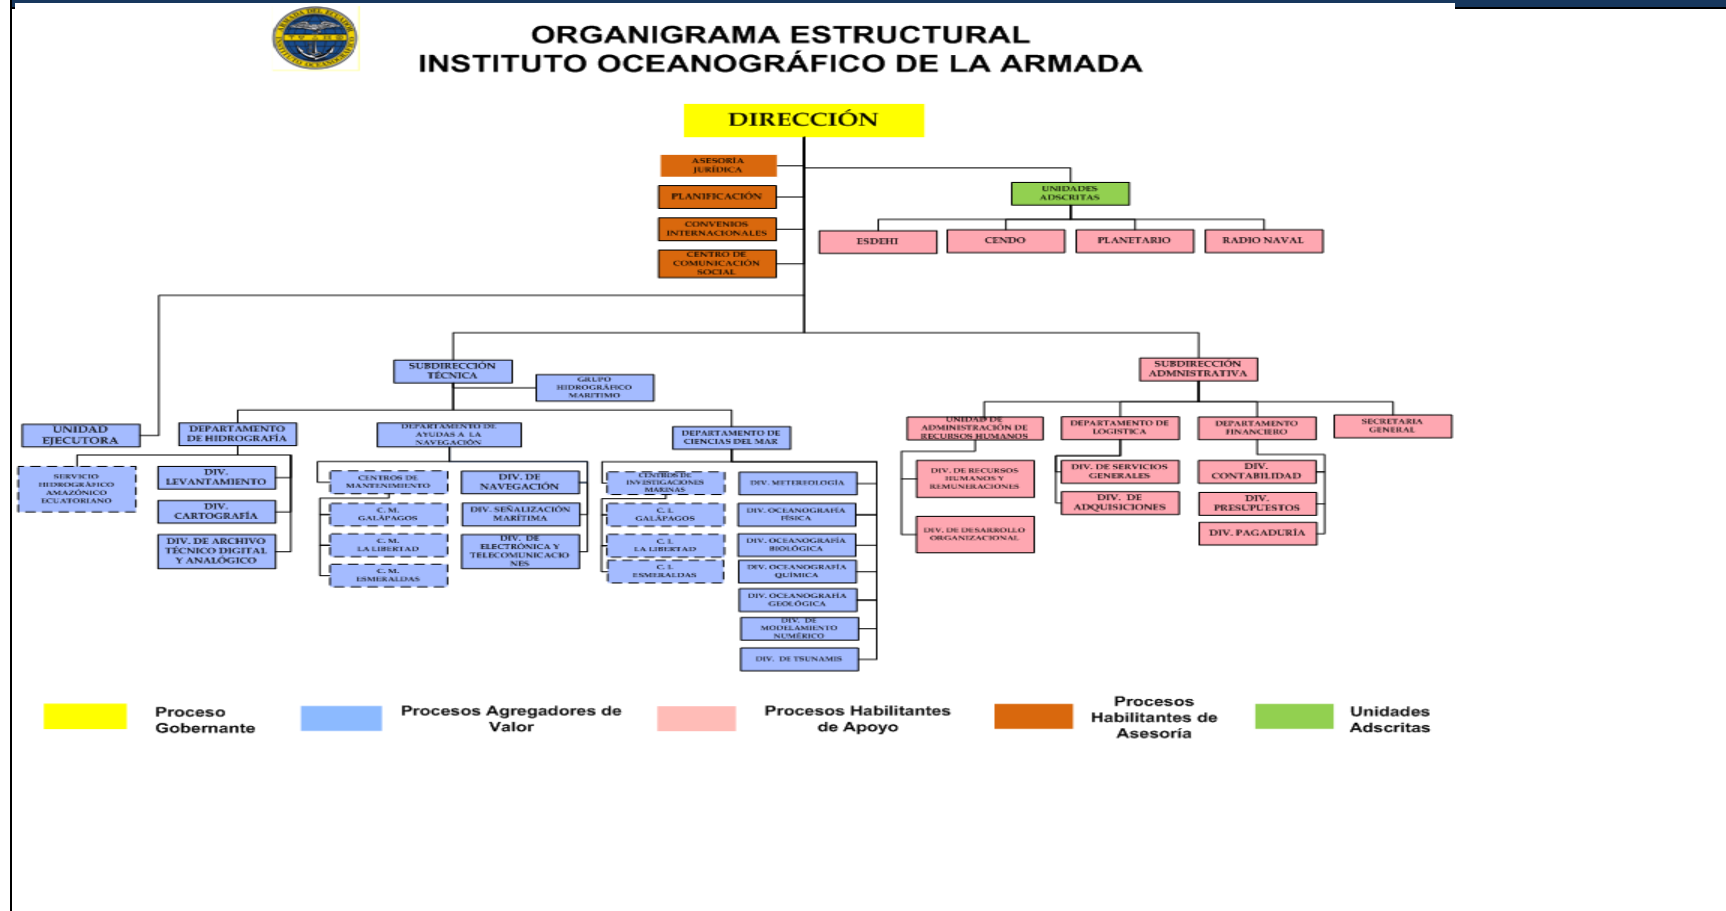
ORGANIGRAMA ESTRUCTURAL
INSTITUTO OCEANOGRÁFICO DE LA ARMADA

DIRECCIÓN

ASESORÍA JURÍDICA
PLANIFICACIÓN
CONVENIOS INTERNACIONALES
CENTRO DE COMUNICACIÓN SOCIAL

UNIDADES ADSCRITAS
ESDEHI
CENDO
PLANETARIO
RADIO NAVAL

UNIDAD EJECUTORA
SERVICIO HIDROGRÁFICO AMAZÓNICO ECUATORIANO

SUBDIRECCIÓN TÉCNICA
GRUPO HIDROGRÁFICO MARÍTIMO

DEPARTAMENTO DE HIDROGRAFÍA
DIV. LEVANTAMIENTO
DIV. CARTOGRAFÍA
DIV. DE ARCHIVO TÉCNICO DIGITAL Y ANALÓGICO

DEPARTAMENTO DE AYUDAS A LA NAVEGACIÓN
CENTROS DE MANTENIMIENTO
C. M. GALÁPAGOS
C. M. LA LIBERTAD
C. M. ESMERALDAS
DIV. DE NAVEGACIÓN
DIV. SEÑALIZACIÓN MARÍTIMA
DIV. DE ELECTRÓNICA Y TELECOMUNICACIONES

DEPARTAMENTO DE CIENCIAS DEL MAR
CENTROS DE INVESTIGACIONES MARINAS
C. I. GALÁPAGOS
C. I. LA LIBERTAD
C. I. ESMERALDAS
DIV. METEREOLOGÍA
DIV. OCEANOGRAFÍA FÍSICA
DIV. OCEANOGRAFÍA BIOLÓGICA
DIV. OCEANOGRAFÍA QUÍMICA
DIV. OCEANOGRAFÍA GEOLÓGICA
DIV. DE MODELAMIENTO NUMÉRICO
DIV. DE TSUNAMIS

SUBDIRECCIÓN ADMNISTRATIVA
UNIDAD DE ADMINISTRACIÓN DE RECURSOS HUMANOS
DIV. DE RECURSOS HUMANOS Y REMUNERACIONES
DIV. DE DESARROLLO ORGANIZACIONAL
DEPARTAMENTO DE LOGÍSTICA
DIV. DE SERVICIOS GENERALES
DIV. DE ADQUISICIONES
DEPARTAMENTO FINANCIERO
DIV. CONTABILIDAD
DIV. PRESUPUESTOS
DIV. PAGADURÍA
SECRETARÍA GENERAL

Proceso Gobernante
Procesos Agregadores de Valor
Procesos Habilitantes de Apoyo
Procesos Habilitantes de Asesoría
Unidades Adscritas